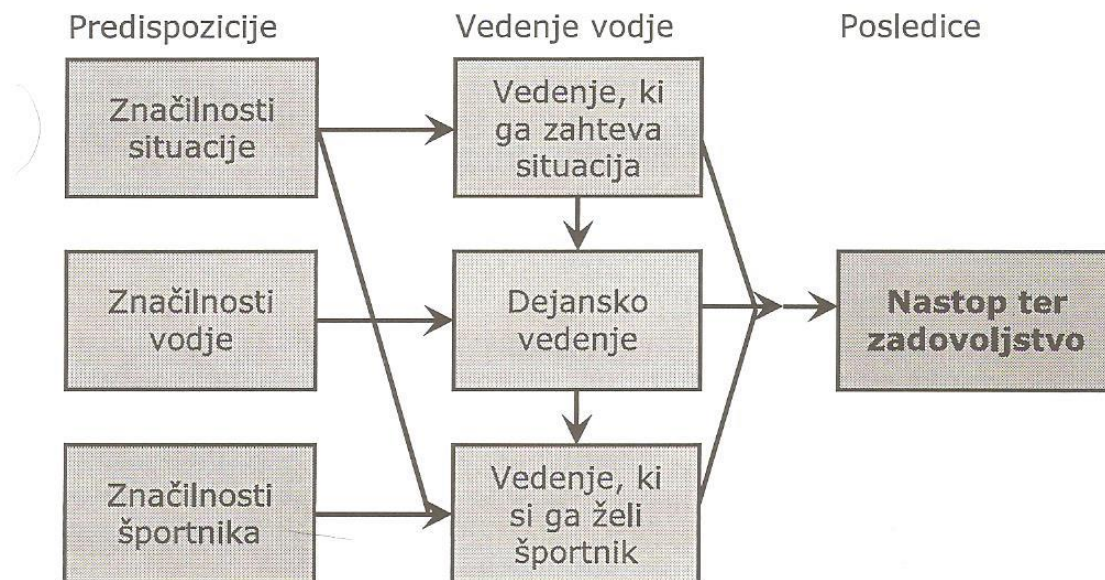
Predispozicije

Vedenje vodje

Posledice

Značilnosti situacije

Vedenje, ki ga zahteva situacija

Značilnosti vodje

Dejansko vedenje

Nastop ter zadovoljstvo

Značilnosti športnika

Vedenje, ki si ga želi športnik